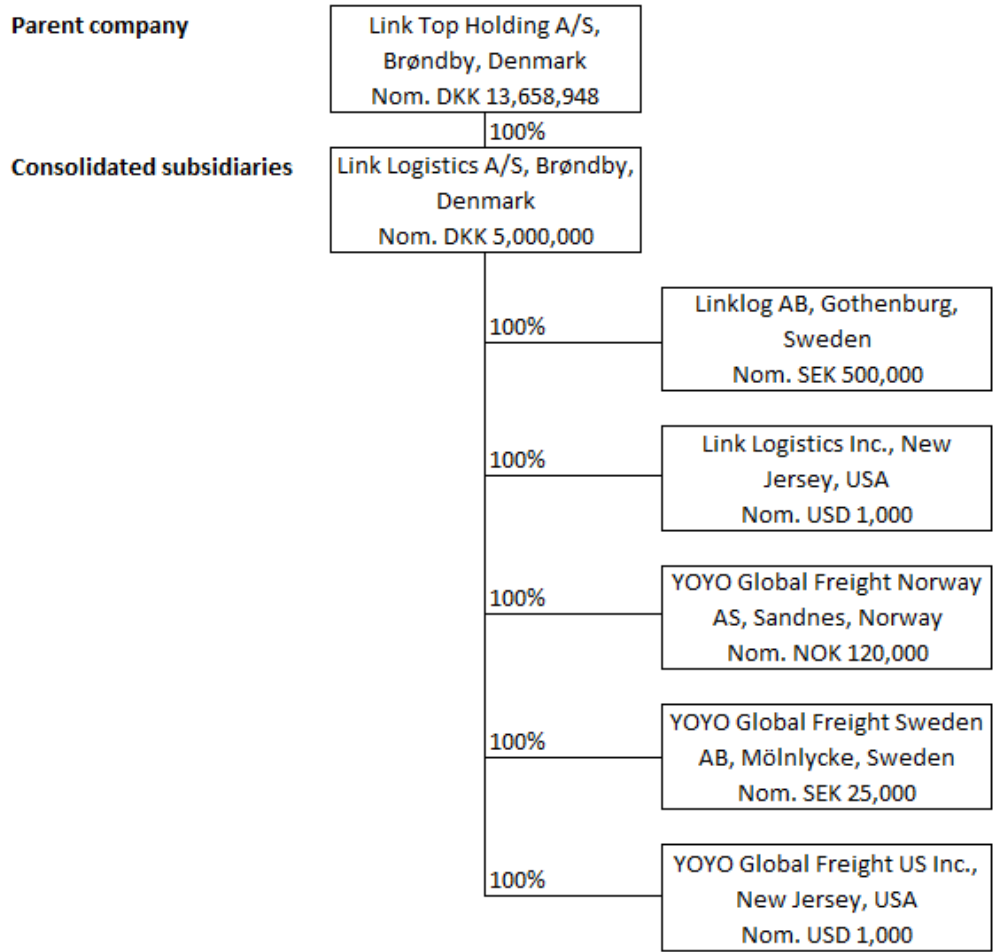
Parent company

Link Top Holding A/S, Brøndby, Denmark
Nom. DKK 13,658,948

100%

Consolidated subsidiaries

Link Logistics A/S, Brøndby, Denmark
Nom. DKK 5,000,000

100%

Linklog AB, Gothenburg, Sweden
Nom. SEK 500,000

100%

Link Logistics Inc., New Jersey, USA
Nom. USD 1,000

100%

YOYO Global Freight Norway AS, Sandnes, Norway
Nom. NOK 120,000

100%

YOYO Global Freight Sweden AB, Mölnlycke, Sweden
Nom. SEK 25,000

100%

YOYO Global Freight US Inc., New Jersey, USA
Nom. USD 1,000